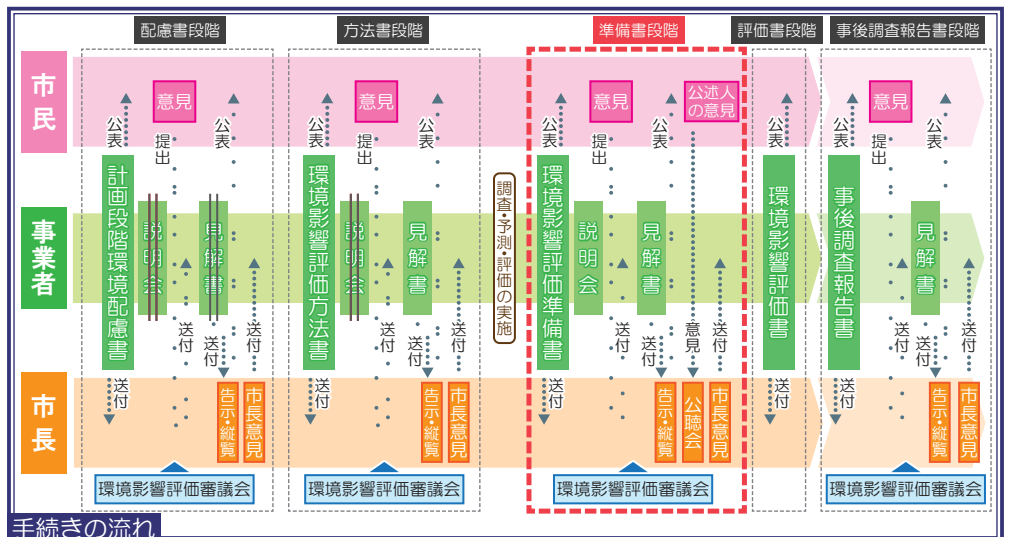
配慮書段階　方法書段階　準備書段階　評価書段階　事後調査報告書段階

市民
事業者
市長

公表　意見　提出　公表
計画段階環境配慮書
説明会
見解書
送付　送付　送付　送付
告示・縦覧　市長意見
環境影響評価審議会

公表　意見　提出　公表
環境影響評価方法書
説明会
見解書
送付　送付　送付　送付
告示・縦覧　市長意見
環境影響評価審議会

調査・予測・評価の実施

公表　意見　提出　公表　公述人の意見
環境影響評価準備書
説明会
見解書
送付　送付　送付　意見　送付
告示・縦覧　公聴会　市長意見
環境影響評価審議会

公表
環境影響評価書
送付

公表　意見　提出　公表
事後調査報告書
見解書
送付　送付　送付　送付
告示・縦覧　市長意見
環境影響評価審議会

手続きの流れ